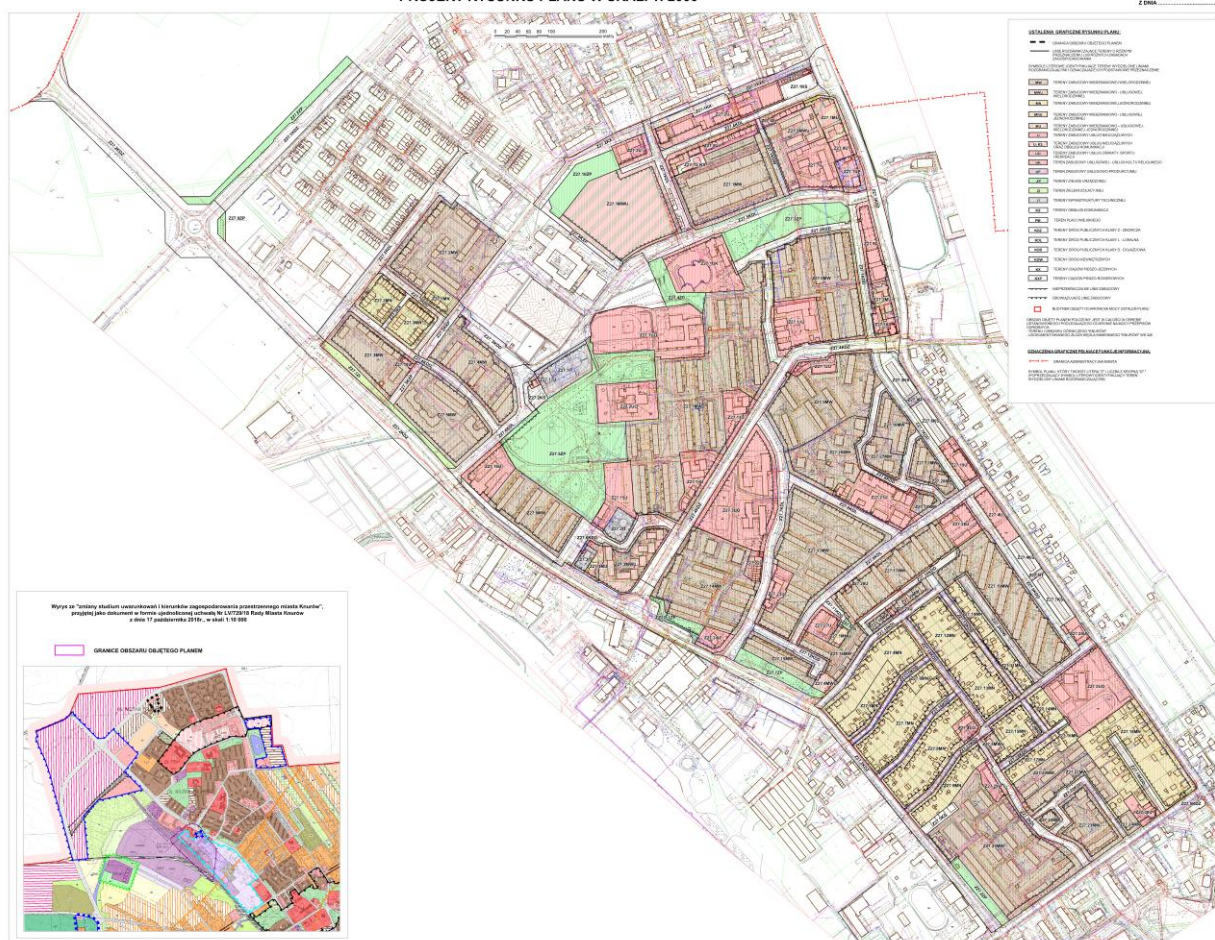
PROJEKT RYSUNKU PLANU W SKALI 1:2000

Z DNIA ...............

0 20 40 60 80 100 200
metry

USTALENIA GRAFICZNE RYSUNKU PLANU:

GRANICA OBSZARU OBJĘTEGO PLANEM

LINIE ROZGRANICZAJĄCE TERENY O RÓŻNYM PRZEZNACZENIU LUB RÓŻNYCH ZASADACH ZAGOSPODAROWANIA

SYMBOLE CYFROWE IDENTYFIKUJĄCE TERENY WYDZIELONE LINIAMI ROZGRANICZAJĄCYMI I OZNACZAJĄCE ICH PODSTAWOWE PRZEZNACZENIE

MW TEREN ZABUDOWY MIESZKANIOWEJ WIELORODZINNEJ

MWU TEREN ZABUDOWY MIESZKANIOWEJ - USŁUGOWEJ WIELORODZINNEJ

MN TEREN ZABUDOWY MIESZKANIOWEJ JEDNORODZINNEJ

MNU TEREN ZABUDOWY MIESZKANIOWEJ - USŁUGOWEJ JEDNORODZINNEJ

TEREN ZABUDOWY MIESZKANIOWEJ - USŁUGOWEJ WIELORODZINNEJ I JEDNORODZINNEJ

TEREN ZABUDOWY USŁUG PUBLICZNYCH

TEREN ZABUDOWY USŁUG KOMERCYJNYCH ORAZ OBIEKTÓW HANDLOWYCH

TEREN ZABUDOWY USŁUG OŚWIATY I SPORTU I REKREACJI

TEREN ZABUDOWY USŁUGOWEJ - USŁUGI KULTU RELIGIJNEGO

TEREN ZABUDOWY USŁUGOWO-PRODUKCYJNEJ

TEREN ZIELENI URZĄDZONEJ

TEREN ZIELENI IZOLACYJNEJ

TEREN INFRASTRUKTURY TECHNICZNEJ

TEREN OBSŁUGI KOMUNIKACJI

TEREN PLACU MIEJSKIEGO

KDZ TEREN DRÓG PUBLICZNYCH KLASY Z - ZBIORCZA

KDL TEREN DRÓG PUBLICZNYCH KLASY L - LOKALNA

KDD TEREN DRÓG PUBLICZNYCH KLASY D - DOJAZDOWA

KDW TEREN DRÓG WEWNĘTRZNYCH

KX TEREN CIĄGÓW PIESZO-JEZDNYCH

KX TEREN CIĄGÓW PIESZO-ROWEROWYCH

NIEPRZEKRACZALNE LINIE ZABUDOWY

OBOWIĄZUJĄCE LINIE ZABUDOWY

BUDYNKI OBJĘTE OCHRONĄ W GMINNEJ EWIDENCJI ZABYTKÓW

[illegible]

OZNACZENIA GRAFICZNE PEŁNIĄCE FUNKCJĘ INFORMACYJNĄ:

GRANICA ADMINISTRACYJNA MIASTA

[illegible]

Z27.1MW Z27.1MWU Z27.1KDZ Z27.1ZP Z27.1UO Z27.1UP Z27.1MN Z27.1KDD Z27.1KDL Z27.2ZP

Wyrys ze "zmiany studium uwarunkowań i kierunków zagospodarowania przestrzennego miasta Knurów", przyjętej jako dokument w formie ujednoliconej uchwałą Nr LV/729/18 Rady Miasta Knurów z dnia 17 października 2018r., w skali 1:10 000

GRANICE OBSZARU OBJĘTEGO PLANEM